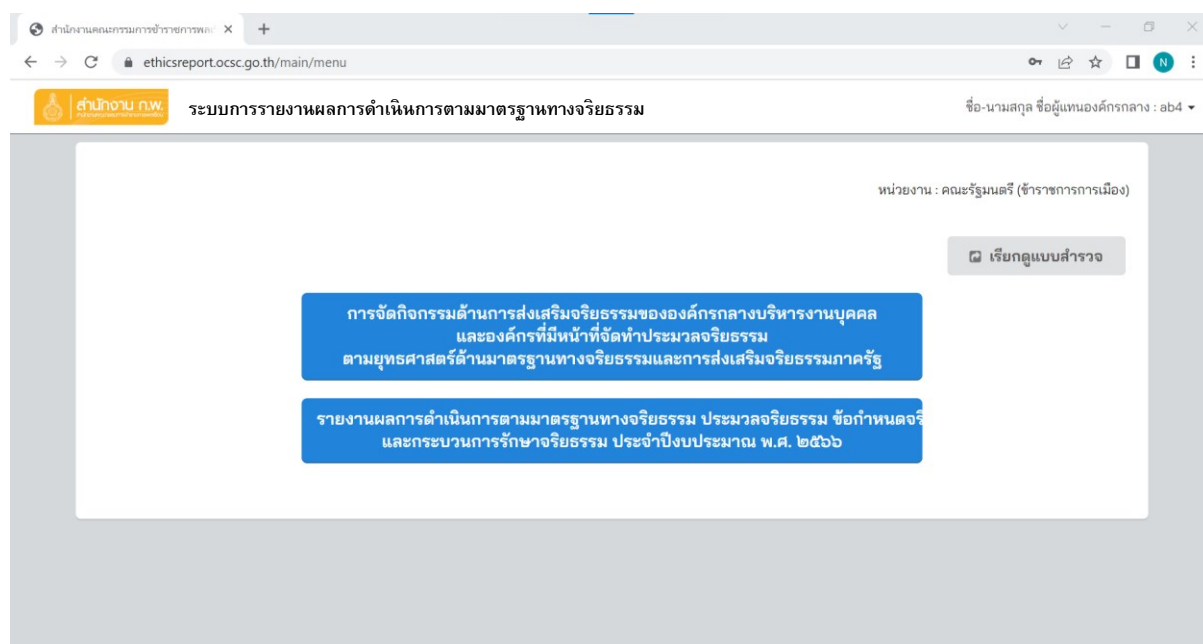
สำนักงานคณะกรรมการข้าราชการพลเ ×
+
ethicsreport.ocsc.go.th/main/menu
N

สำนักงาน ก.พ.
ระบบการรายงานผลการดำเนินการตามมาตรฐานทางจริยธรรม
ชื่อ-นามสกุล ชื่อผู้แทนองค์กรกลาง : ab4

หน่วยงาน : คณะรัฐมนตรี (ข้าราชการการเมือง)

เรียกดูแบบสำรวจ

การจัดกิจกรรมด้านการส่งเสริมจริยธรรมขององค์กรกลางบริหารงานบุคคล และองค์กรที่มีหน้าที่จัดทำประมวลจริยธรรม ตามยุทธศาสตร์ด้านมาตรฐานทางจริยธรรมและการส่งเสริมจริยธรรมภาครัฐ

รายงานผลการดำเนินการตามมาตรฐานทางจริยธรรม ประมวลจริยธรรม ข้อกำหนดจริ และกระบวนการรักษาจริยธรรม ประจำปีงบประมาณ พ.ศ. ๒๕๖๖